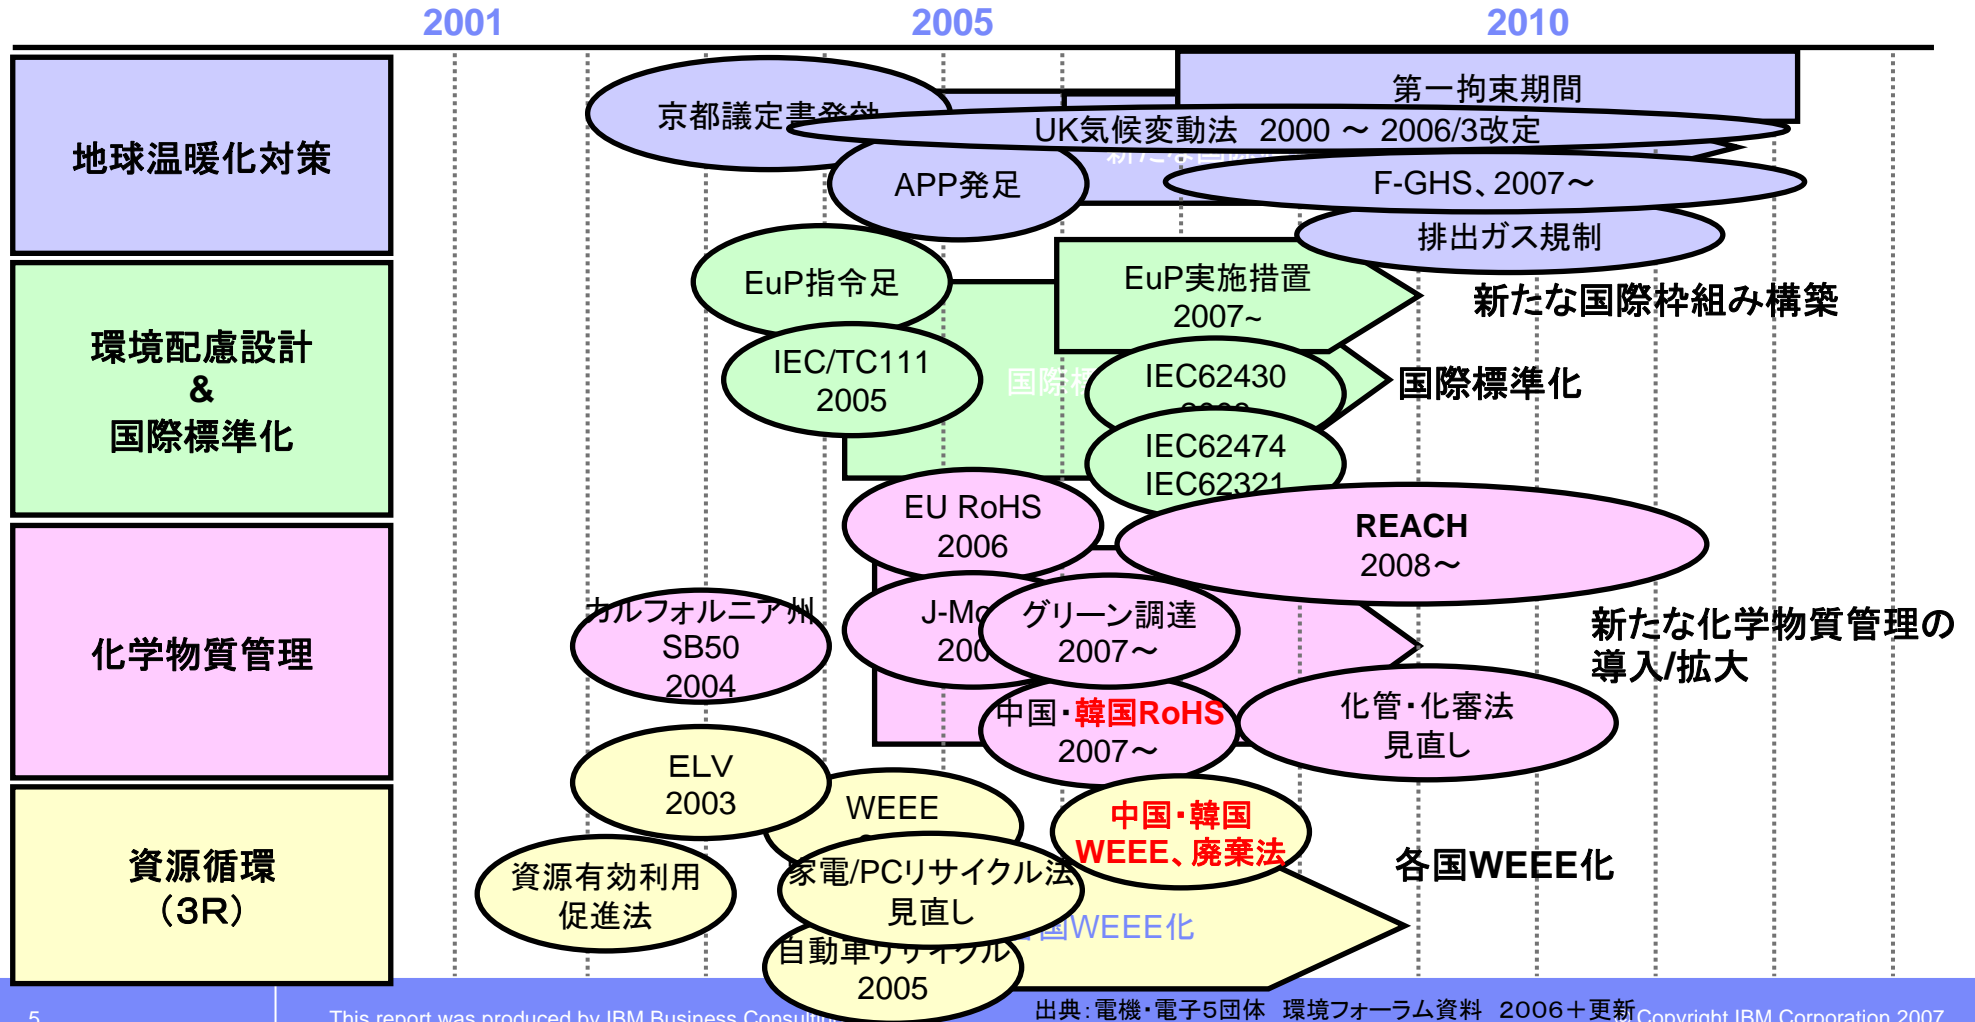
2001　2005　2010

地球温暖化対策

環境配慮設計 & 国際標準化

化学物質管理

資源循環 （3R）

第一拘束期間

京都議定書発効

UK気候変動法　2000 ～ 2006/3改定

APP発足

F-GHS、2007～

排出ガス規制

EuP指令足

EuP実施措置 2007~

新たな国際枠組み構築

IEC/TC111 2005

国際標

IEC62430 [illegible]

国際標準化

IEC62474 IEC62321

EU RoHS 2006

REACH 2008～

カルフォルニア州 SB50 2004

J-Mo 200

グリーン調達 2007～

新たな化学物質管理の導入/拡大

中国・韓国RoHS 2007～

化管・化審法 見直し

ELV 2003

WEEE

中国・韓国 WEEE、廃棄法

各国WEEE化

資源有効利用 促進法

家電/PCリサイクル法 見直し

国WEEE化

自動車リサイクル 2005

5

This report was produced by IBM Business Consulti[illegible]

出典：電機・電子5団体　環境フォーラム資料　2006＋更新

Copyright IBM Corporation 2007